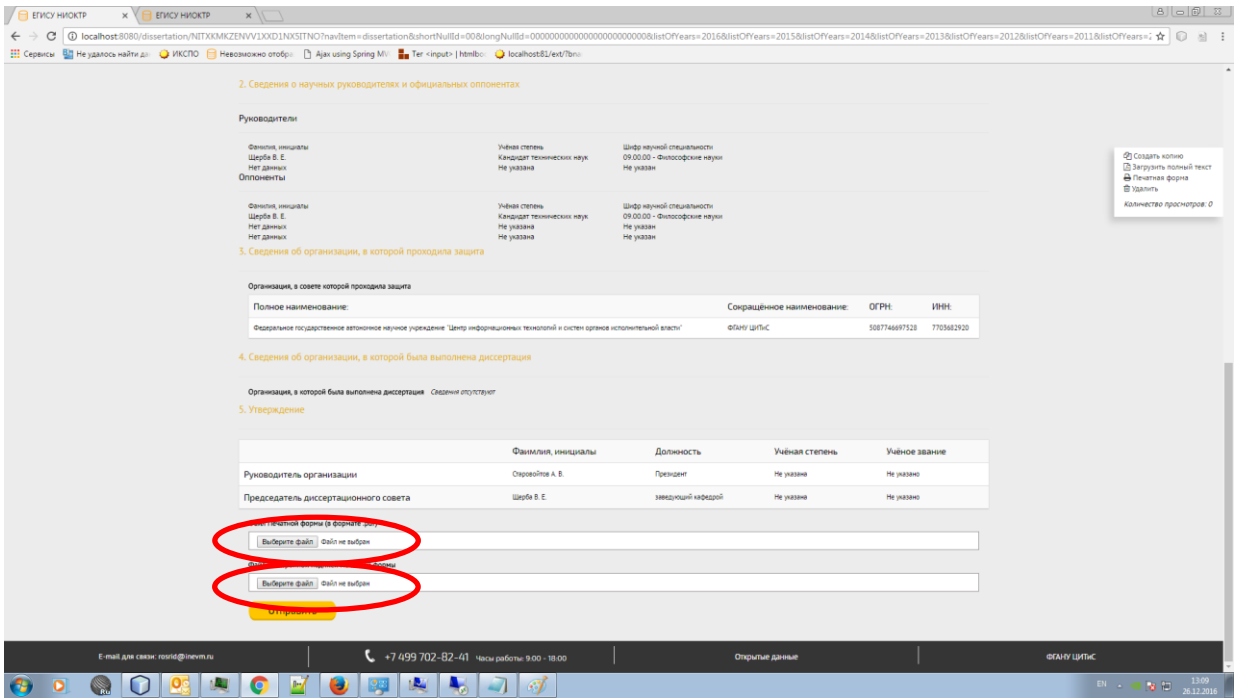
ЕГИСУ НИОКТР × ЕГИСУ НИОКТР ×

localhost:8080/dissertation/NITXKMKZENVV1XXD1NXSITNO?navItem=dissertation&shortNullId=00&longNullId=00000000000000000000000&listOfYears=2016&listOfYears=2015&listOfYears=2014&listOfYears=2013&listOfYears=2012&listOfYears=2011&listOfYears=2

Сервисы | Не удалось найти да | ИКСПО | Невозможно отобра | Ajax using Spring MV | Тег <input> | htmlbo | localhost:81/ext/?bro

2. Сведения о научных руководителях и официальных оппонентах

Руководители

| Фамилия, инициалы | Учёная степень | Шифр научной специальности |
|---|---|---|
| Щерба В. Е. | Кандидат технических наук | 09.00.00 - Философские науки |
| Нет данных | Не указана | Не указан |

Оппоненты

| Фамилия, инициалы | Учёная степень | Шифр научной специальности |
|---|---|---|
| Щерба В. Е. | Кандидат технических наук | 09.00.00 - Философские науки |
| Нет данных | Не указана | Не указан |
| Нет данных | Не указана | Не указан |

Создать копию
Загрузить полный текст
Печатная форма
Удалить
Количество просмотров: 0

3. Сведения об организации, в которой проходила защита

Организация, в совете которой проходила защита

| Полное наименование: | Сокращённое наименование: | ОГРН: | ИНН: |
|---|---|---|---|
| Федеральное государственное автономное научное учреждение "Центр информационных технологий и систем органов исполнительной власти" | ФГАНУ ЦИТиС | 5087746697528 | 7703682920 |

4. Сведения об организации, в которой была выполнена диссертация

Организация, в которой была выполнена диссертация Сведения отсутствуют

5. Утверждение

| | Фамилия, инициалы | Должность | Учёная степень | Учёное звание |
|---|---|---|---|---|
| Руководитель организации | Старовойтов А. В. | Президент | Не указана | Не указано |
| Председатель диссертационного совета | Щерба В. Е. | заведующий кафедрой | Не указана | Не указано |

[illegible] печатной формы (в формате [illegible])
Выберите файл Файл не выбран

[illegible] формы
Выберите файл Файл не выбран

Отправить

E-mail для связи: rosrid@inevm.ru | +7 499 702-82-41 Часы работы: 9:00 - 18:00 | Открытые данные | ФГАНУ ЦИТиС

EN 13:09 26.12.2016